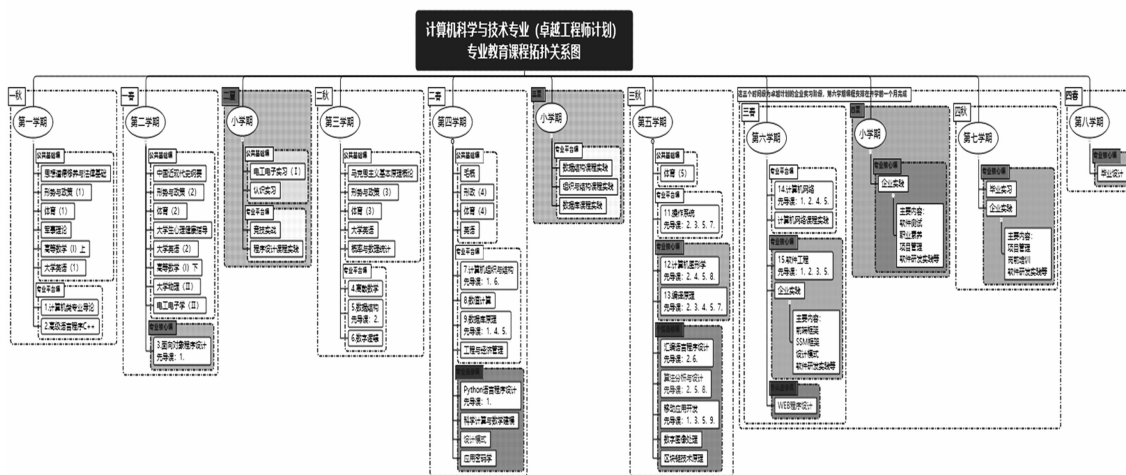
计算机科学与技术专业（卓越工程师计划）
专业教育课程拓扑关系图

一秋
第一学期
公共基础模块
思想道德修养与法律基础
形势与政策（1）
体育（1）
军事理论
高等数学（1）上
大学英语（1）
专业平台模块
1.计算机类专业导论
2.高级语言程序C++

一春
第二学期
公共基础模块
中国近现代史纲要
形势与政策（2）
体育（2）
大学生心理健康辅导
大学英语（2）
高等数学（1）下
大学物理（I）
电工电子学（II）
专业核心模块
3.面向对象程序设计
先导课：1.

一夏
小学期
公共基础模块
电工电子实习（I）
认识实习
专业平台模块
用技实践
程序设计课程实践

二秋
第三学期
公共基础模块
马克思主义基本原理概论
形势与政策（3）
体育（3）
大学英语
概率与数理统计
专业平台模块
4.离散数学
5.数据结构
先导课：2.
6.数字逻辑

二春
第四学期
公共基础模块
毛概
形政（4）
体育（4）
英语
专业平台模块
7.计算机组织与结构
先导课：1、6、
8.数值计算
9.数据库原理
先导课：1、4、5、
工程与项目管理
专业选修模块
Python语言程序设计
先导课：1、
科学计算与数学建模
设计模式
应用密码学

二夏
小学期
专业平台模块
数据结构课程实践
组织结构课程实践
数据库课程实践

三秋
第五学期
公共基础模块
体育（5）
专业平台模块
11.操作系统
先导课：2、3、5、7、
专业核心模块
12.计算机图形学
先导课：2、4、5、8、
13.编译原理
先导课：2、3、4、5、7、
专业选修模块
汇编语言程序设计
先导课：2、6、
算法分析与设计
先导课：2、5、8、
移动应用开发
先导课：1、3、5、9、
数字图像处理
区块链技术原理

选定校企合作企业进行企业实习阶段，第六学期暑假集中在企业进行为期一个月实习

三春
第六学期
专业平台模块
14.计算机网络
先导课：1、2、4、5、
计算机网络课程实践
专业核心模块
15.软件工程
先导课：1、2、3、5、
企业实践
主要内容：
前端框架
SSM框架
设计模式
软件研发实践等
专业选修模块
WEB程序设计

三夏
小学期
专业核心模块
企业实践
主要内容：
软件测试
职业素养
项目管理
软件研发实践等

四秋
第七学期
专业核心模块
毕业实习
企业实践
主要内容：
项目管理
实验培训
软件研发实践等

四春
第八学期
专业核心模块
毕业设计